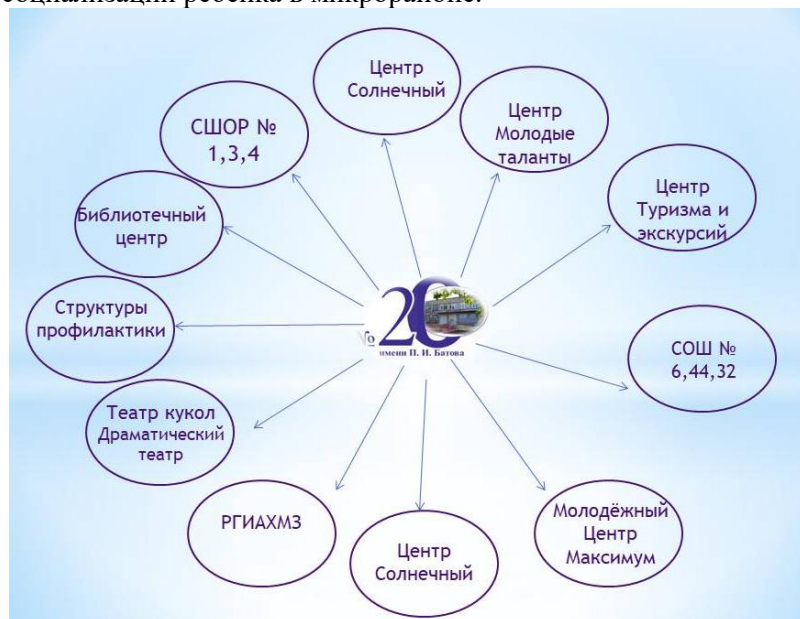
социализации ребёнка в микрорайоне.

Центр Солнечный

СШОР № 1,3,4

Центр Молодые таланты

Центр Туризма и экскурсий

Библиотечный центр

Структуры профилактики

№ 20
имени П. И. Батова

СОШ № 6,44,32

Театр кукол Драматический театр

РГИАХМЗ

Центр Солнечный

Молодёжный Центр Максимум